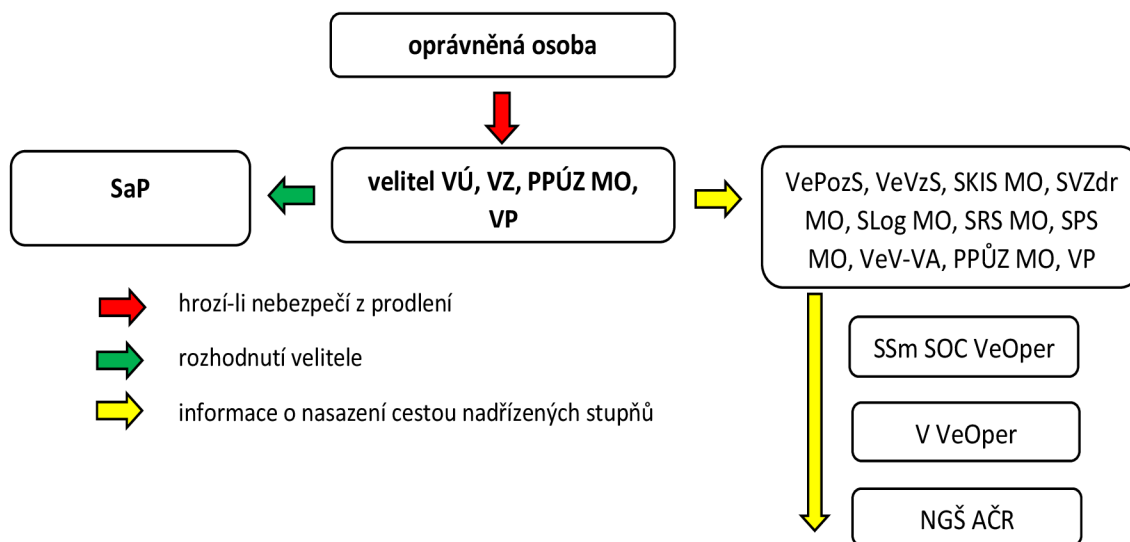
oprávněná osoba

SaP

velitel VÚ, VZ, PPÚZ MO, VP

VePozS, VeVzS, SKIS MO, SVZdr MO, SLog MO, SRS MO, SPS MO, VeV-VA, PPŮZ MO, VP

hrozí-li nebezpečí z prodlení

rozhodnutí velitele

informace o nasazení cestou nadřízených stupňů

SSm SOC VeOper

V VeOper

NGŠ AČR